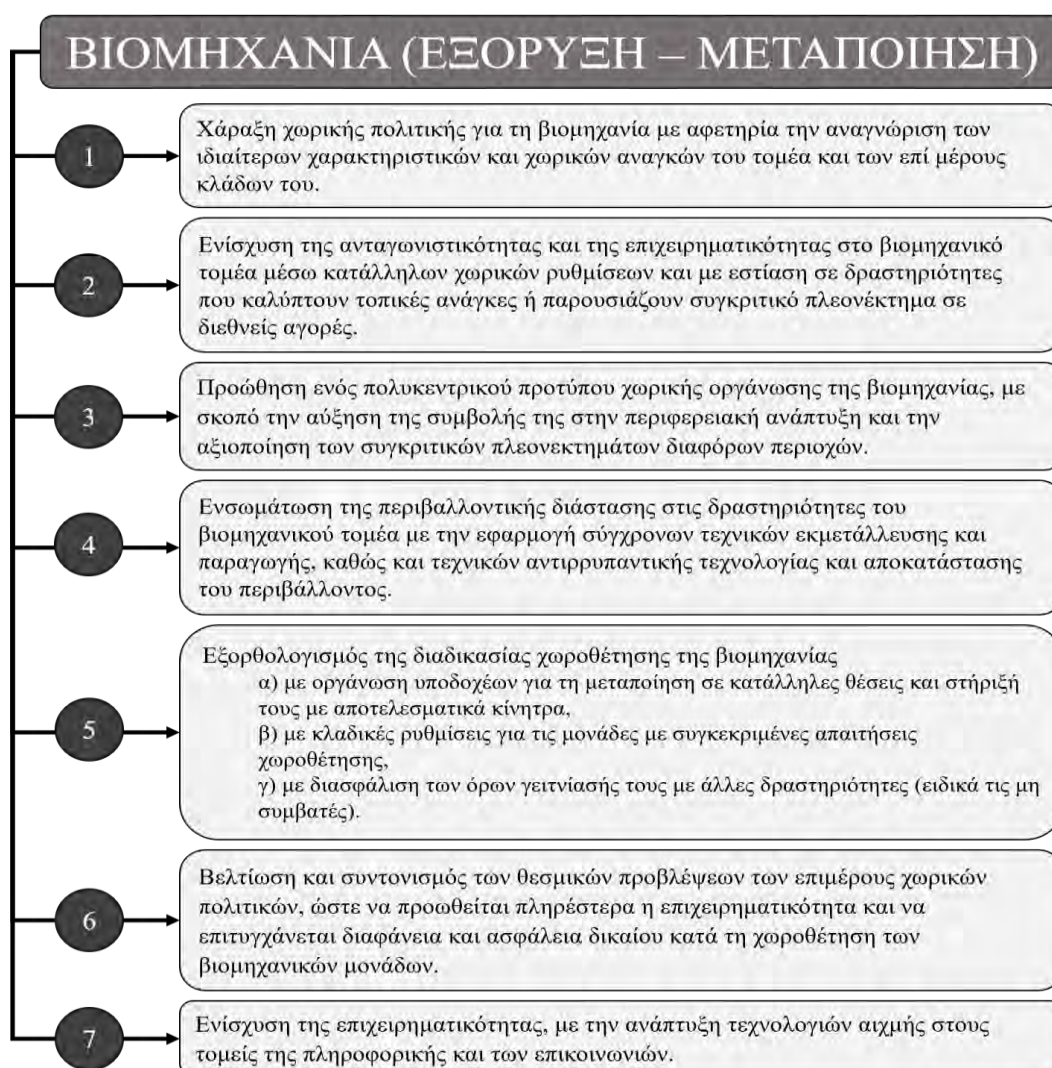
ΒΙΟΜΗΧΑΝΙΑ (ΕΞΟΡΥΞΗ – ΜΕΤΑΠΟΙΗΣΗ)

1

Χάραξη χωρικής πολιτικής για τη βιομηχανία με αφετηρία την αναγνώριση των ιδιαίτερων χαρακτηριστικών και χωρικών αναγκών του τομέα και των επί μέρους κλάδων του.

2

Ενίσχυση της ανταγωνιστικότητας και της επιχειρηματικότητας στο βιομηχανικό τομέα μέσω κατάλληλων χωρικών ρυθμίσεων και με εστίαση σε δραστηριότητες που καλύπτουν τοπικές ανάγκες ή παρουσιάζουν συγκριτικό πλεονέκτημα σε διεθνείς αγορές.

3

Προώθηση ενός πολυκεντρικού προτύπου χωρικής οργάνωσης της βιομηχανίας, με σκοπό την αύξηση της συμβολής της στην περιφερειακή ανάπτυξη και την αξιοποίηση των συγκριτικών πλεονεκτημάτων διαφόρων περιοχών.

4

Ενσωμάτωση της περιβαλλοντικής διάστασης στις δραστηριότητες του βιομηχανικού τομέα με την εφαρμογή σύγχρονων τεχνικών εκμετάλλευσης και παραγωγής, καθώς και τεχνικών αντιρρυπαντικής τεχνολογίας και αποκατάστασης του περιβάλλοντος.

5

Εξορθολογισμός της διαδικασίας χωροθέτησης της βιομηχανίας
α) με οργάνωση υποδοχέων για τη μεταποίηση σε κατάλληλες θέσεις και στήριξή τους με αποτελεσματικά κίνητρα,
β) με κλαδικές ρυθμίσεις για τις μονάδες με συγκεκριμένες απαιτήσεις χωροθέτησης,
γ) με διασφάλιση των όρων γειτνίασής τους με άλλες δραστηριότητες (ειδικά τις μη συμβατές).

6

Βελτίωση και συντονισμός των θεσμικών προβλέψεων των επιμέρους χωρικών πολιτικών, ώστε να προωθείται πληρέστερα η επιχειρηματικότητα και να επιτυγχάνεται διαφάνεια και ασφάλεια δικαίου κατά τη χωροθέτηση των βιομηχανικών μονάδων.

7

Ενίσχυση της επιχειρηματικότητας, με την ανάπτυξη τεχνολογιών αιχμής στους τομείς της πληροφορικής και των επικοινωνιών.